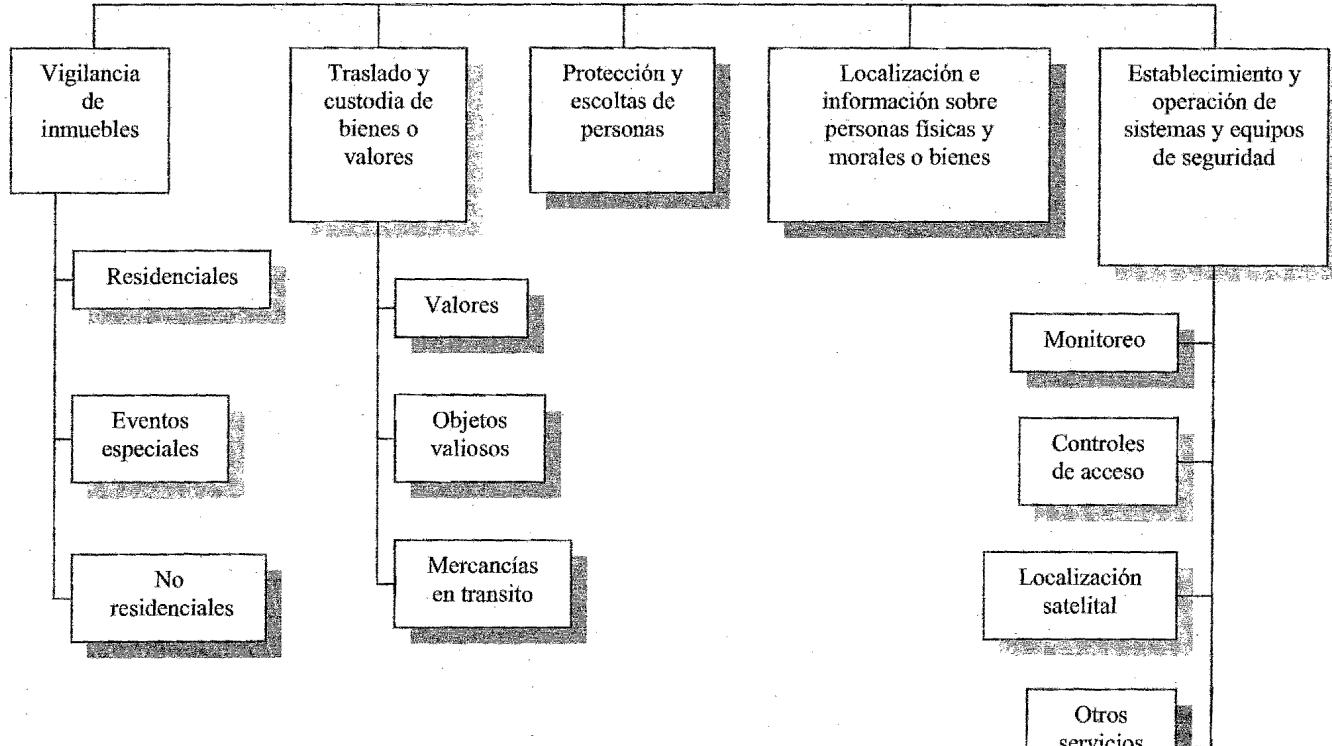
Vigilancia de inmuebles

Residenciales

Eventos especiales

No residenciales

Traslado y custodia de bienes o valores

Valores

Objetos valiosos

Mercancías en transito

Protección y escoltas de personas

Localización e información sobre personas físicas y morales o bienes

Establecimiento y operación de sistemas y equipos de seguridad

Monitoreo

Controles de acceso

Localización satelital

Otros servicios